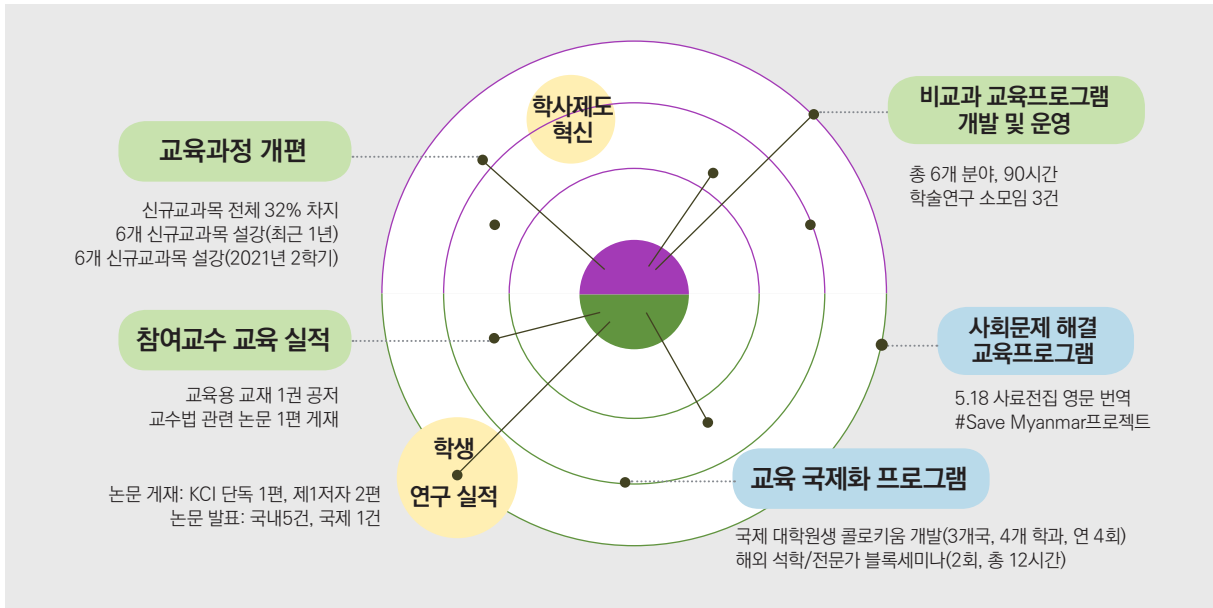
학사제도
혁신

교육과정 개편

신규교과목 전체 32% 차지
6개 신규교과목 설강(최근 1년)
6개 신규교과목 설강(2021년 2학기)

비교과 교육프로그램
개발 및 운영

총 6개 분야, 90시간
학술연구 소모임 3건

참여교수 교육 실적

교육용 교재 1권 공저
교수법 관련 논문 1편 게재

사회문제 해결
교육프로그램

5.18 사료전집 영문 번역
#Save Myanmar프로젝트

학생
연구 실적

논문 게재: KCI 단독 1편, 제1저자 2편
논문 발표: 국내5건, 국제 1건

교육 국제화 프로그램

국제 대학원생 콜로키움 개발(3개국, 4개 학과, 연 4회)
해외 석학/전문가 블록세미나(2회, 총 12시간)